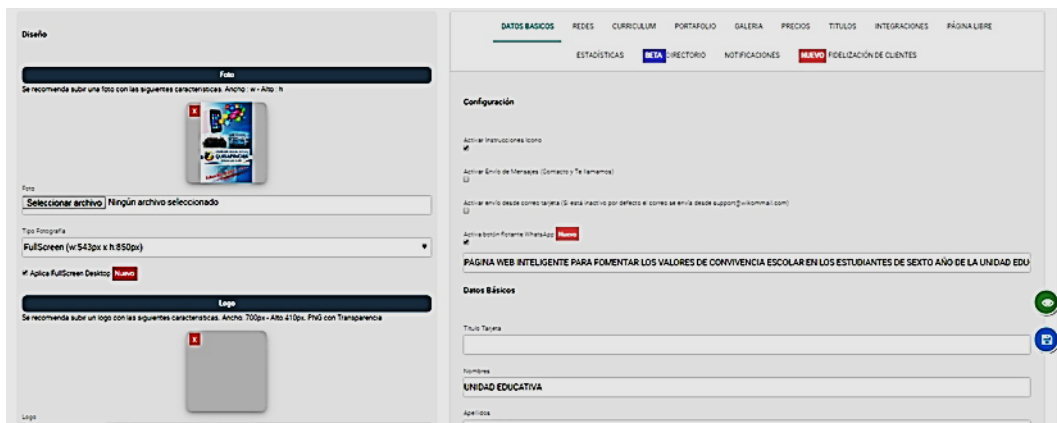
Diseño

Foto

Se recomienda subir una foto con las siguientes características. Ancho : w - Alto : h

Foto

Seleccionar archivo Ningún archivo seleccionado

Tipo Fotografía

FullScreen (w:543px x h:850px)

Aplica FullScreen Desktop Nuevo

Logo

Se recomienda subir un logo con las siguientes características. Ancho: 700px - Alto 410px. PNG con Transparencia

Logo

DATOS BASICOS REDES CURRICULUM PORTAFOLIO GALERIA PRECIOS TITULOS INTEGRACIONES PÁGINA LIBRE

ESTADÍSTICAS BETA DIRECTORIO NOTIFICACIONES NUEVO FIDELIZACIÓN DE CLIENTES

Configuración

Activar Instrucciones Icono

Activar Envío de Mensajes (Contacto y Te llamamos)

Activar envío desde correo tarjeta (Si está inactivo por defecto el correo se envía desde support@wikommail.com)

Activar botón flotante WhatsApp Nuevo

PAGINA WEB INTELIGENTE PARA FOMENTAR LOS VALORES DE CONVIVENCIA ESCOLAR EN LOS ESTUDIANTES DE SEXTO AÑO DE LA UNIDAD EDU

Datos Básicos

Titulo Tarjeta

Nombres

UNIDAD EDUCATIVA

Apellidos